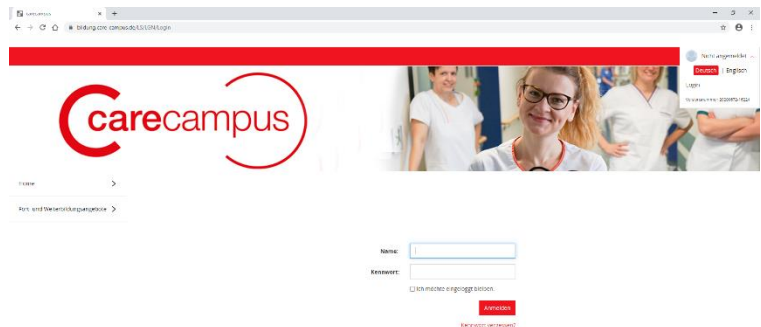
carecampus
bildung.care-campus.de/LS/LEN/Login

Nicht angemeldet
Deutsch | Englisch
Login
Mitgliedsnummer: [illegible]

carecampus

Home
Fort- und Weiterbildungsangebote

Name:
Kennwort:
Ich möchte eingeloggt bleiben
Anmelden
Kennwort vergessen?